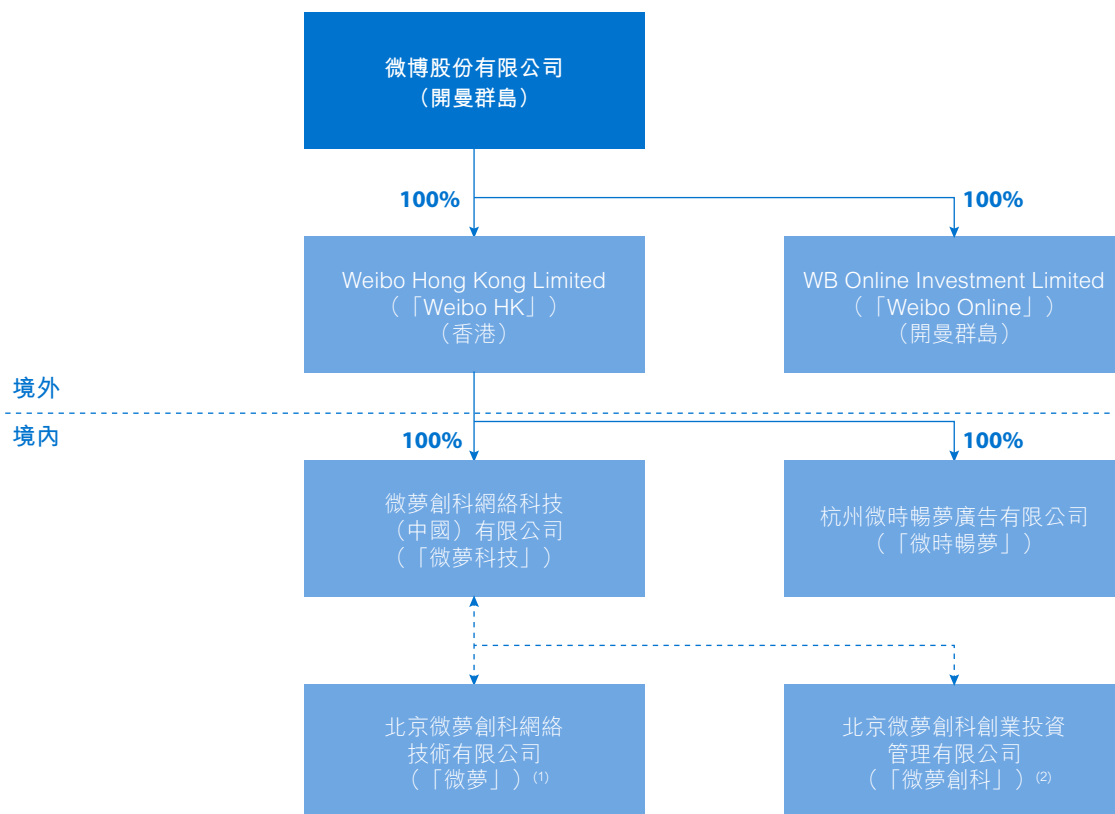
微博股份有限公司
（開曼群島）

100%

100%

Weibo Hong Kong Limited
（「Weibo HK」）
（香港）

WB Online Investment Limited
（「Weibo Online」）
（開曼群島）

境外

境內

100%

100%

微夢創科網絡科技
（中國）有限公司
（「微夢科技」）

杭州微時暢夢廣告有限公司
（「微時暢夢」）

北京微夢創科網絡
技術有限公司
（「微夢」）$^{(1)}$

北京微夢創科創業投資
管理有限公司
（「微夢創科」）$^{(2)}$